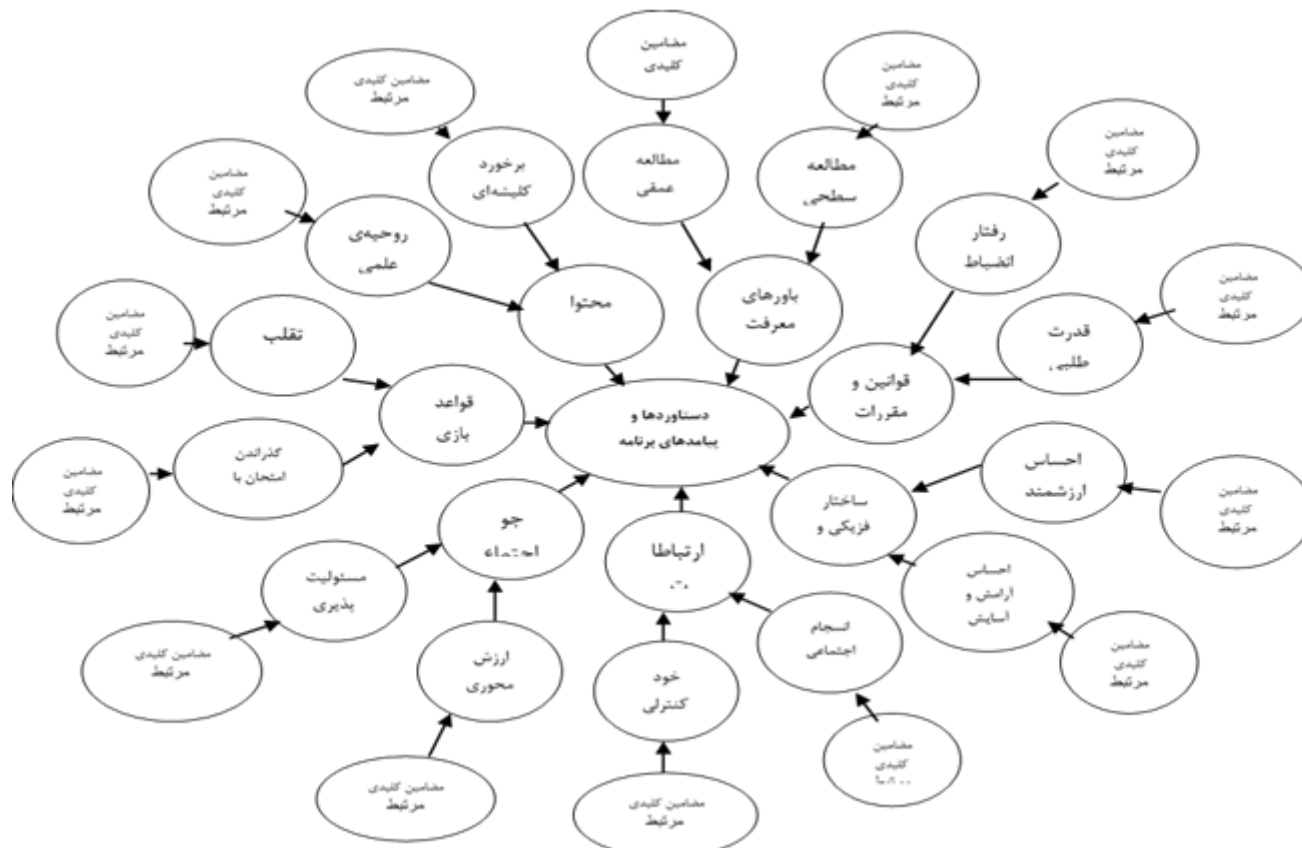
مضامین
کلیدی

مضامین کلیدی
مرتبط

مضامین
کلیدی
مرتبط

مضامین
کلیدی
مرتبط

برخورد
کلیشه‌ای

مطالعه
عمقی

مطالعه
سطحی

مضامین
کلیدی
مرتبط

رفتار
انضباط

روحیه‌ی
علمی

محتوا

باورهای
معرفت

مضامین
کلیدی
مرتبط

مضامین
کلیدی
مرتبط

تقلب

قدرت
طلبی

قواعد
بازی

دستاوردها و
پیامدهای برنامه

قوانین و
مقررات

مضامین
کلیدی
مرتبط

گذراندن
امتحان با

احساس
ارزشمند

مضامین
کلیدی
مرتبط

جو
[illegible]

ساختار
فیزیکی و

ارتباطا
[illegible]

مسئولیت
پذیری

احساس
آرامش و
آسایش

انسجام
اجتماعی

مضامین کلیدی
مرتبط

ارزش
محوری

خود
کنترلی

مضامین
کلیدی
مرتبط

مضامین
کلیدی
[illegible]

مضامین کلیدی
مرتبط

مضامین کلیدی
مرتبط